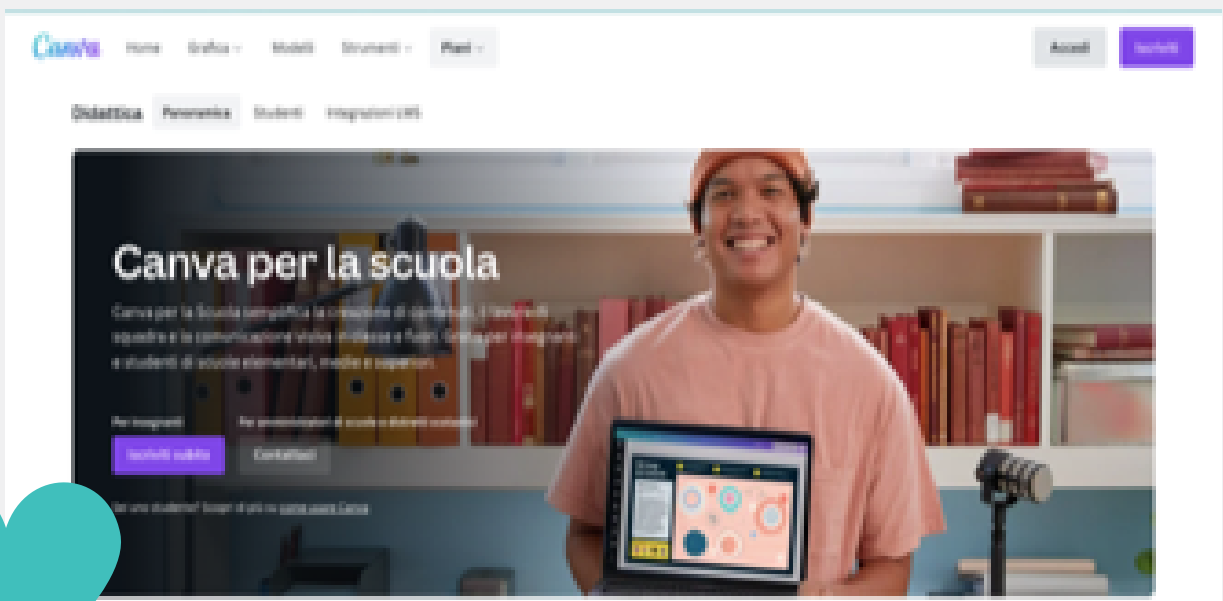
Canva Home Grafica Modelli Strumenti Piani Accedi Iscriviti

Didattica Panoramica Studenti Integrazioni LMS

Canva per la scuola

Canva per la Scuola semplifica la creazione di contenuti, il lavoro di squadra e la comunicazione visiva in classe e fuori. Gratis per insegnanti e studenti di scuole elementari, medie e superiori.

Per insegnanti Per amministratori di scuole e distretti scolastici

Iscriviti subito Contattaci

Sei uno studente? Scopri di più su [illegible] Canva